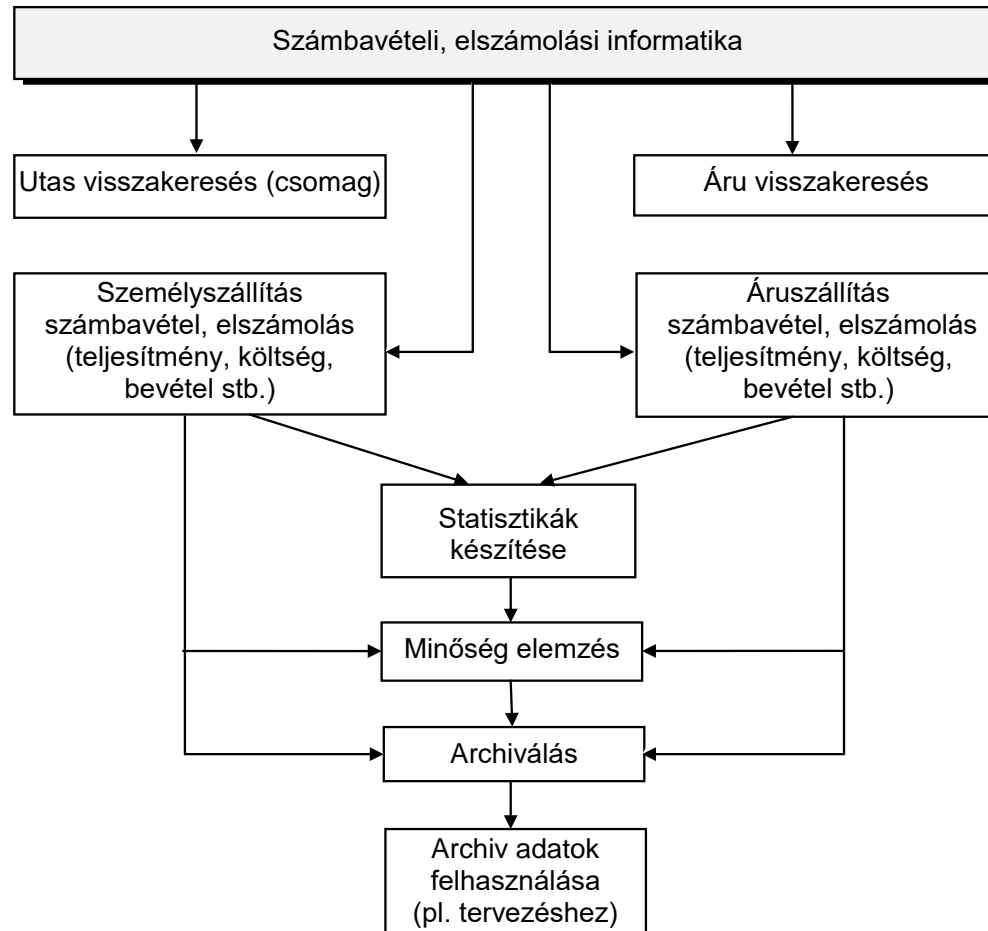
Számbavételi, elszámolási informatika

Utas visszakeresés (csomag)

Áru visszakeresés

Személyszállítás számbavétel, elszámolás (teljesítmény, költség, bevétel stb.)

Áruszállítás számbavétel, elszámolás (teljesítmény, költség, bevétel stb.)

Statisztikák készítése

Minőség elemzés

Archiválás

Archiv adatok felhasználása (pl. tervezéshez)